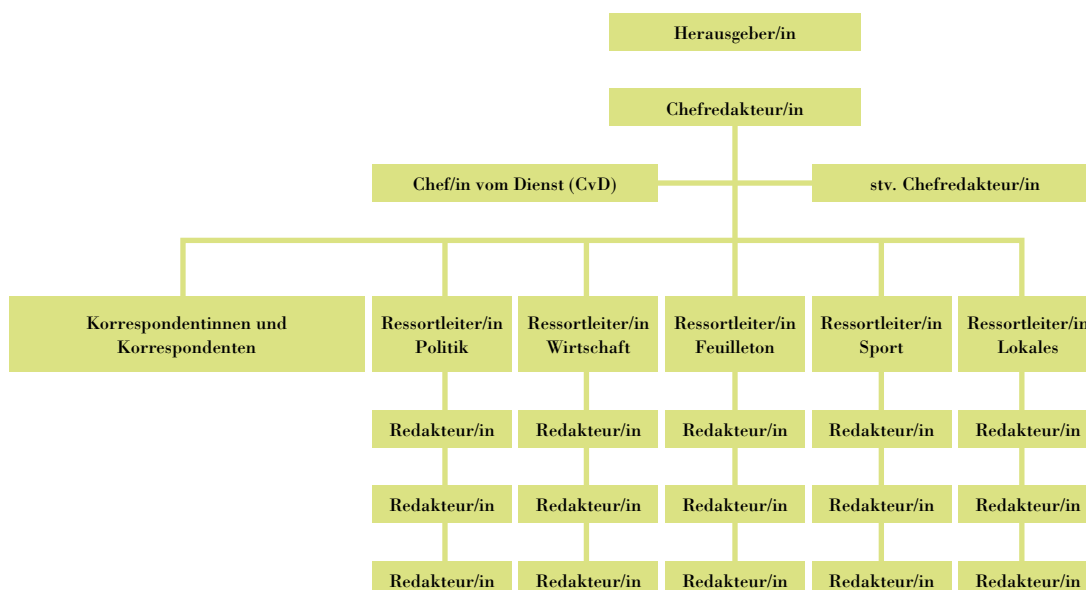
Herausgeber/in

Chefredakteur/in

Chef/in vom Dienst (CvD)

stv. Chefredakteur/in

Korrespondentinnen und Korrespondenten

Ressortleiter/in Politik

Ressortleiter/in Wirtschaft

Ressortleiter/in Feuilleton

Ressortleiter/in Sport

Ressortleiter/in Lokales

Redakteur/in

Redakteur/in

Redakteur/in

Redakteur/in

Redakteur/in

Redakteur/in

Redakteur/in

Redakteur/in

Redakteur/in

Redakteur/in

Redakteur/in

Redakteur/in

Redakteur/in

Redakteur/in

Redakteur/in